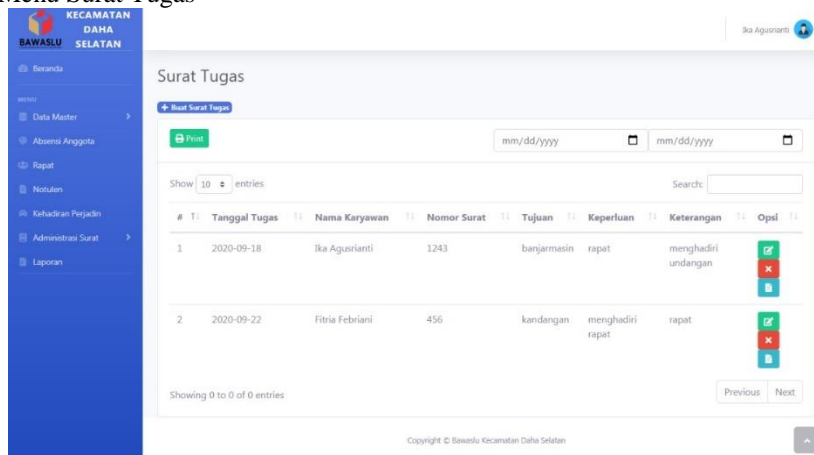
Menu Surat Tugas

BAWASLU KECAMATAN DAHA SELATAN

Ika Agusrianti

Beranda
MENU
Data Master
Absensi Anggota
Rapat
Notulen
Kehadiran Perjadin
Administrasi Surat
Laporan

Surat Tugas

+ Buat Surat Tugas

Print

mm/dd/yyyy
mm/dd/yyyy

Show 10 entries

Search:

| # | Tanggal Tugas | Nama Karyawan | Nomor Surat | Tujuan | Keperluan | Keterangan | Opsi |
|---|---|---|---|---|---|---|---|
| 1 | 2020-09-18 | Ika Agusrianti | 1243 | banjarmasin | rapat | menghadiri undangan | |
| 2 | 2020-09-22 | Fitria Febriani | 456 | kandangan | menghadiri rapat | rapat | |

Showing 0 to 0 of 0 entries

Previous Next

Copyright © Bawaslu Kecamatan Daha Selatan